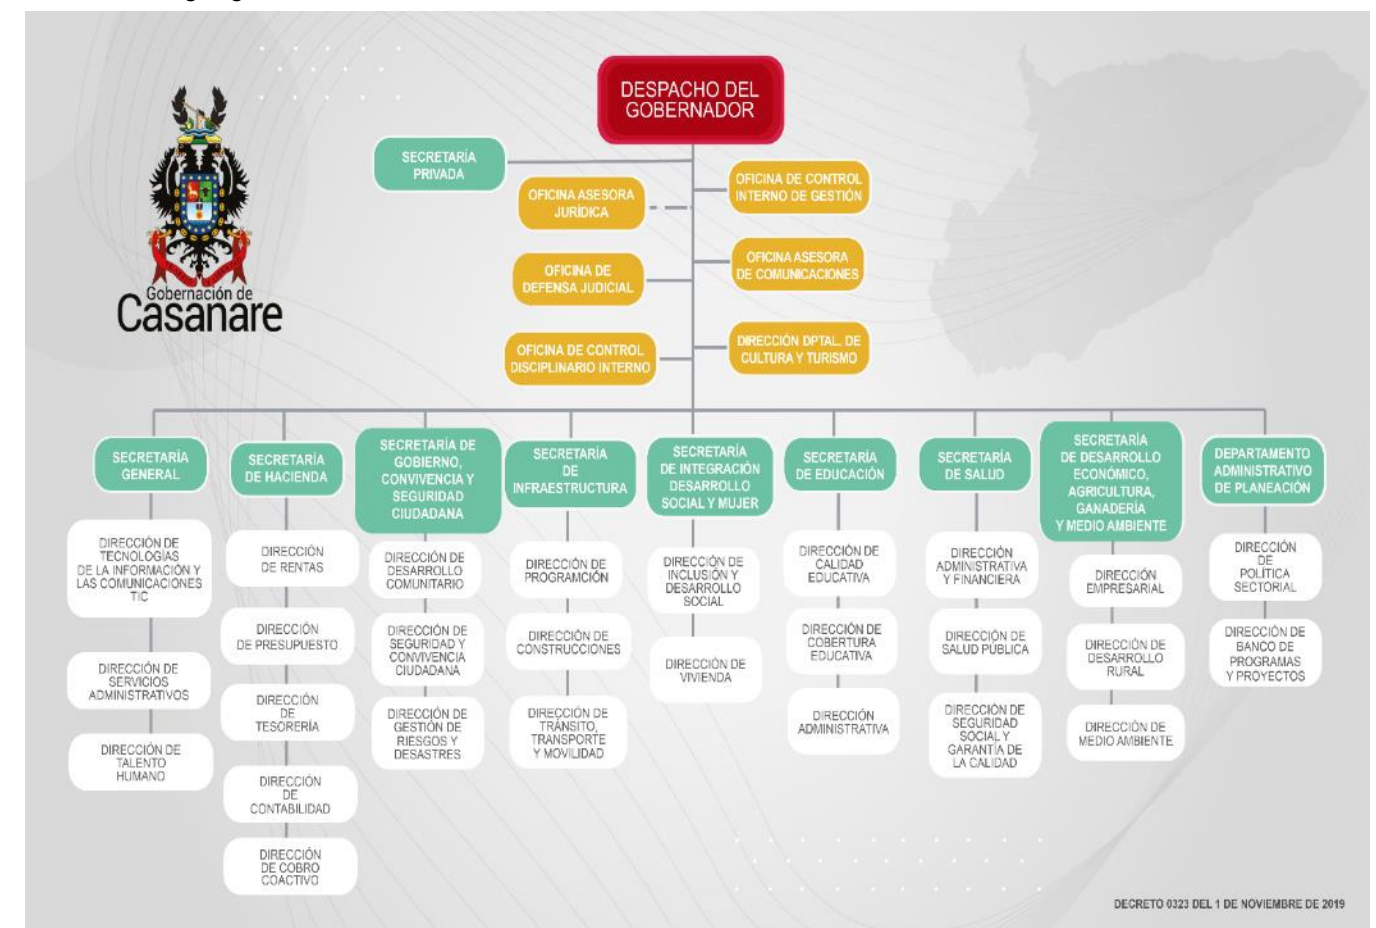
Gobernación de Casanare

DESPACHO DEL GOBERNADOR

SECRETARÍA PRIVADA

OFICINA ASESORA JURÍDICA

OFICINA DE CONTROL INTERNO DE GESTIÓN

OFICINA DE DEFENSA JUDICIAL

OFICINA ASESORA DE COMUNICACIONES

OFICINA DE CONTROL DISCIPLINARIO INTERNO

DIRECCIÓN DPTAL. DE CULTURA Y TURISMO

SECRETARÍA GENERAL

DIRECCIÓN DE TECNOLOGÍAS DE LA INFORMACIÓN Y LAS COMUNICACIONES TIC

DIRECCIÓN DE SERVICIOS ADMINISTRATIVOS

DIRECCIÓN DE TALENTO HUMANO

SECRETARÍA DE HACIENDA

DIRECCIÓN DE RENTAS

DIRECCIÓN DE PRESUPUESTO

DIRECCIÓN DE TESORERÍA

DIRECCIÓN DE CONTABILIDAD

DIRECCIÓN DE COBRO COACTIVO

SECRETARÍA DE GOBIERNO, CONVIVENCIA Y SEGURIDAD CIUDADANA

DIRECCIÓN DE DESARROLLO COMUNITARIO

DIRECCIÓN DE SEGURIDAD Y CONVIVENCIA CIUDADANA

DIRECCIÓN DE GESTIÓN DE RIESGOS Y DESASTRES

SECRETARÍA DE INFRAESTRUCTURA

DIRECCIÓN DE PROGRAMCIÓN

DIRECCIÓN DE CONSTRUCCIONES

DIRECCIÓN DE TRÁNSITO, TRANSPORTE Y MOVILIDAD

SECRETARÍA DE INTEGRACIÓN DESARROLLO SOCIAL Y MUJER

DIRECCIÓN DE INCLUSIÓN Y DESARROLLO SOCIAL

DIRECCIÓN DE VIVIENDA

SECRETARÍA DE EDUCACIÓN

DIRECCIÓN DE CALIDAD EDUCATIVA

DIRECCIÓN DE COBERTURA EDUCATIVA

DIRECCIÓN ADMINISTRATIVA

SECRETARÍA DE SALUD

DIRECCIÓN ADMINISTRATIVA Y FINANCIERA

DIRECCIÓN DE SALUD PÚBLICA

DIRECCIÓN DE SEGURIDAD SOCIAL Y GARANTÍA DE LA CALIDAD

SECRETARÍA DE DESARROLLO ECONÓMICO, AGRICULTURA, GANADERÍA Y MEDIO AMBIENTE

DIRECCIÓN EMPRESARIAL

DIRECCIÓN DE DESARROLLO RURAL

DIRECCIÓN DE MEDIO AMBIENTE

DEPARTAMENTO ADMINISTRATIVO DE PLANEACIÓN

DIRECCIÓN DE POLÍTICA SECTORIAL

DIRECCIÓN DE BANCO DE PROGRAMAS Y PROYECTOS

DECRETO 0323 DEL 1 DE NOVIEMBRE DE 2019